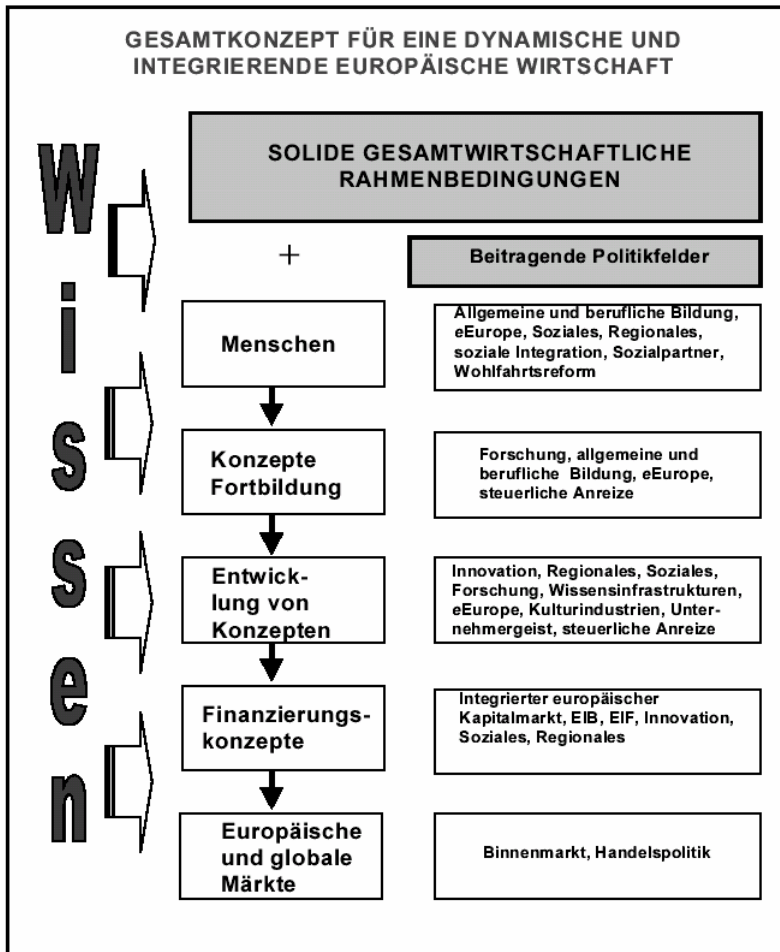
GESAMTKONZEPT FÜR EINE DYNAMISCHE UND INTEGRIERENDE EUROPÄISCHE WIRTSCHAFT

W
i
s
s
e
n

SOLIDE GESAMTWIRTSCHAFTLICHE RAHMENBEDINGUNGEN

+

Beitragende Politikfelder

Menschen

Allgemeine und berufliche Bildung, eEurope, Soziales, Regionales, soziale Integration, Sozialpartner, Wohlfahrtsreform

Konzepte Fortbildung

Forschung, allgemeine und berufliche Bildung, eEurope, steuerliche Anreize

Entwicklung von Konzepten

Innovation, Regionales, Soziales, Forschung, Wissensinfrastrukturen, eEurope, Kulturindustrien, Unternehmergeist, steuerliche Anreize

Finanzierungskonzepte

Integrierter europäischer Kapitalmarkt, EIB, EIF, Innovation, Soziales, Regionales

Europäische und globale Märkte

Binnenmarkt, Handelspolitik